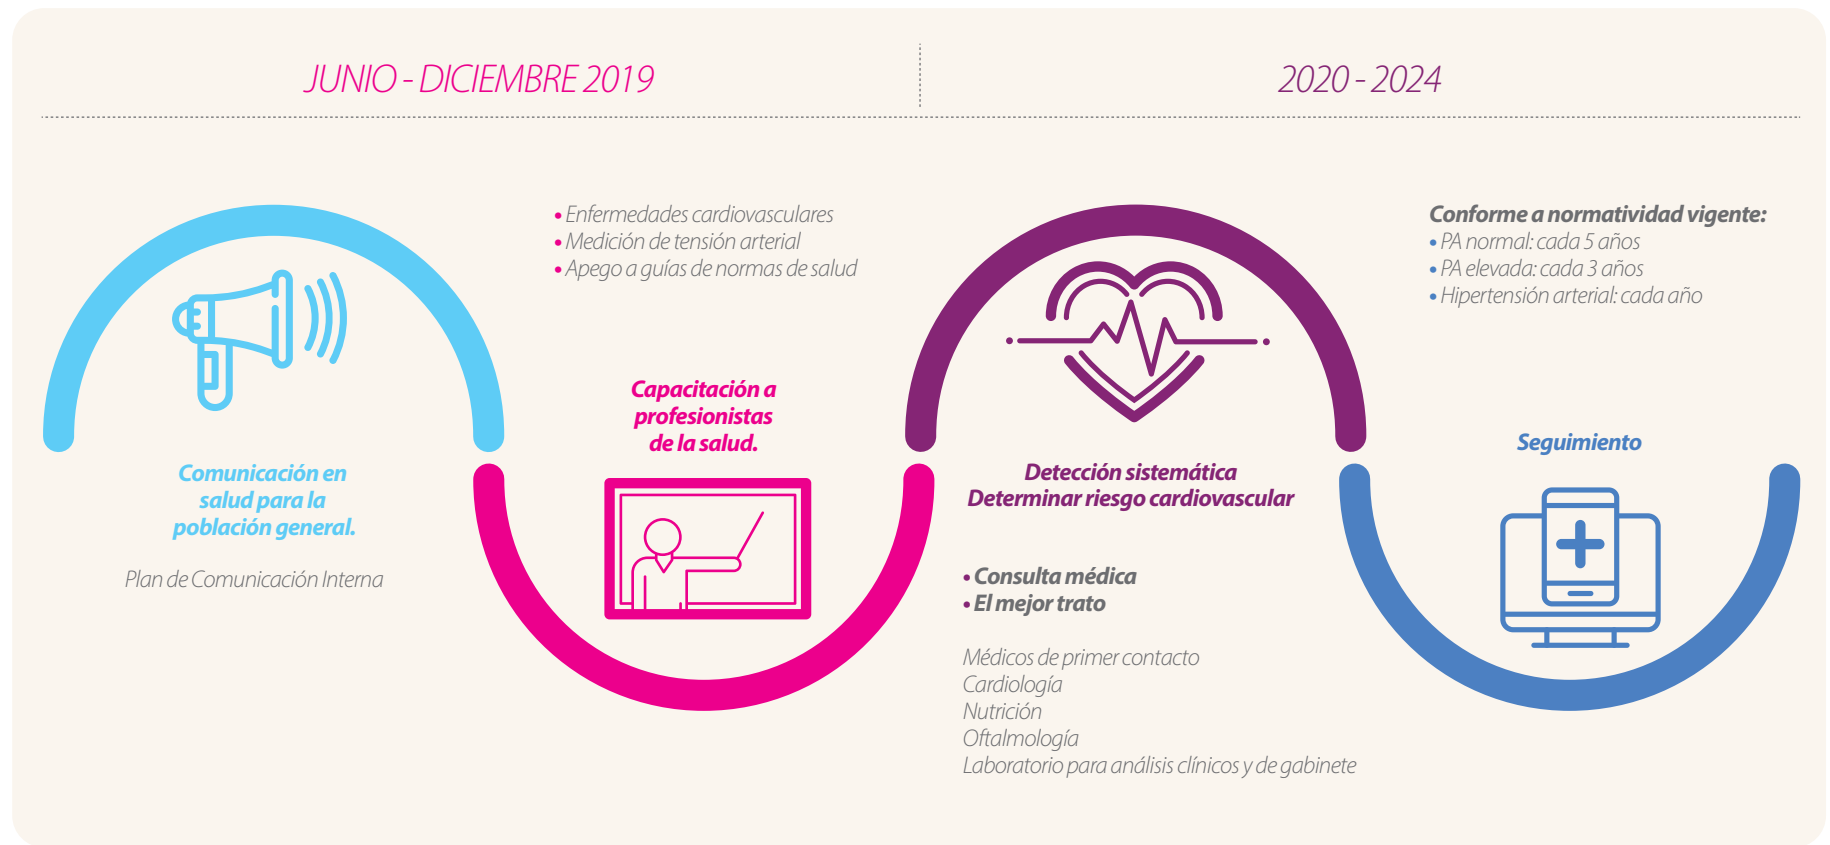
JUNIO - DICIEMBRE 2019

2020 - 2024

Comunicación en salud para la población general.

Plan de Comunicación Interna

• Enfermedades cardiovasculares
• Medición de tensión arterial
• Apego a guías de normas de salud

Capacitación a profesionistas de la salud.

Detección sistemática
Determinar riesgo cardiovascular

• Consulta médica
• El mejor trato

Médicos de primer contacto
Cardiología
Nutrición
Oftalmología
Laboratorio para análisis clínicos y de gabinete

Conforme a normatividad vigente:
• PA normal: cada 5 años
• PA elevada: cada 3 años
• Hipertensión arterial: cada año

Seguimiento